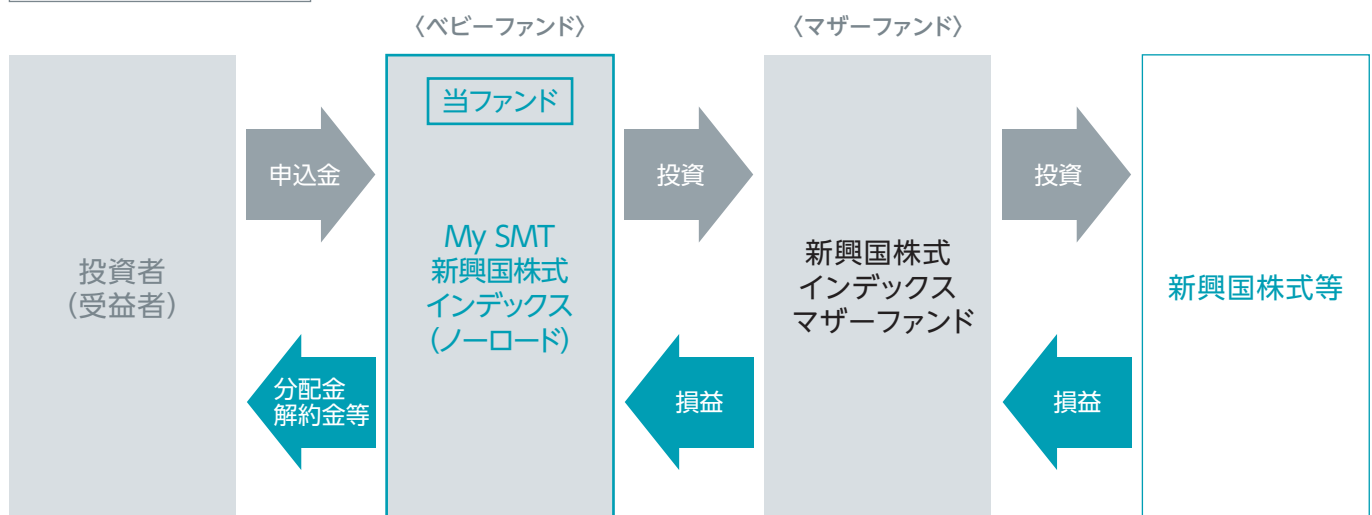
〈ベビーファンド〉

〈マザーファンド〉

投資者
(受益者)

申込金

分配金
解約金等

当ファンド

My SMT
新興国株式
インデックス
(ノーロード)

投資

損益

新興国株式
インデックス
マザーファンド

投資

損益

新興国株式等